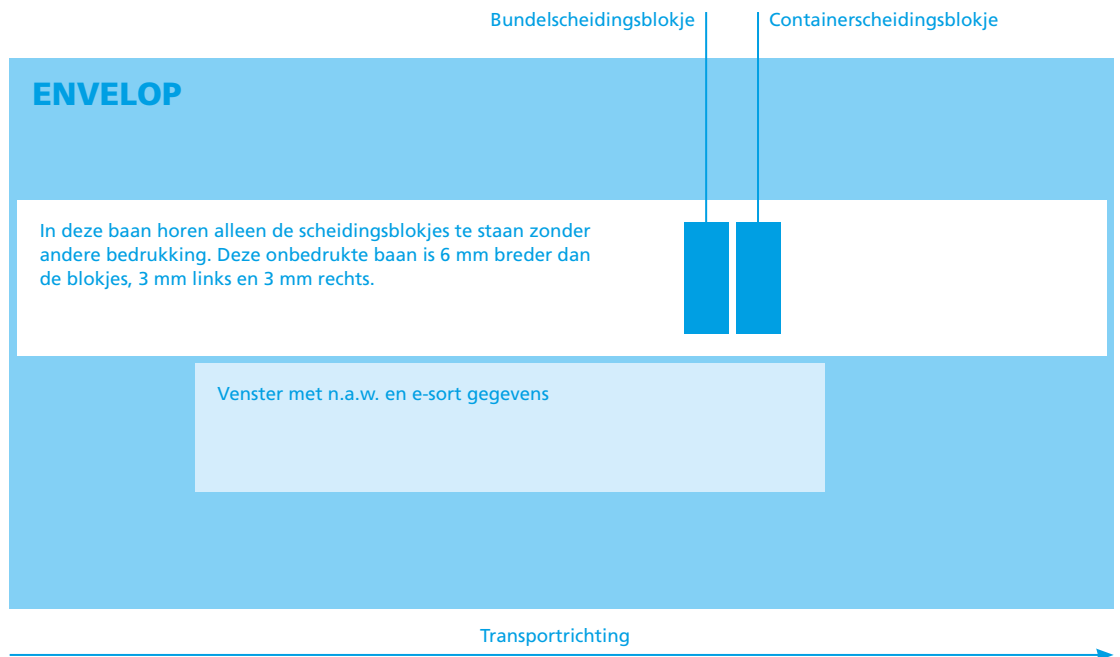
Bundelscheidingsblokje

Containerscheidingsblokje

ENVELOP

In deze baan horen alleen de scheidingsblokjes te staan zonder andere bedrukking. Deze onbedrukte baan is 6 mm breder dan de blokjes, 3 mm links en 3 mm rechts.

Venster met n.a.w. en e-sort gegevens

Transportrichting